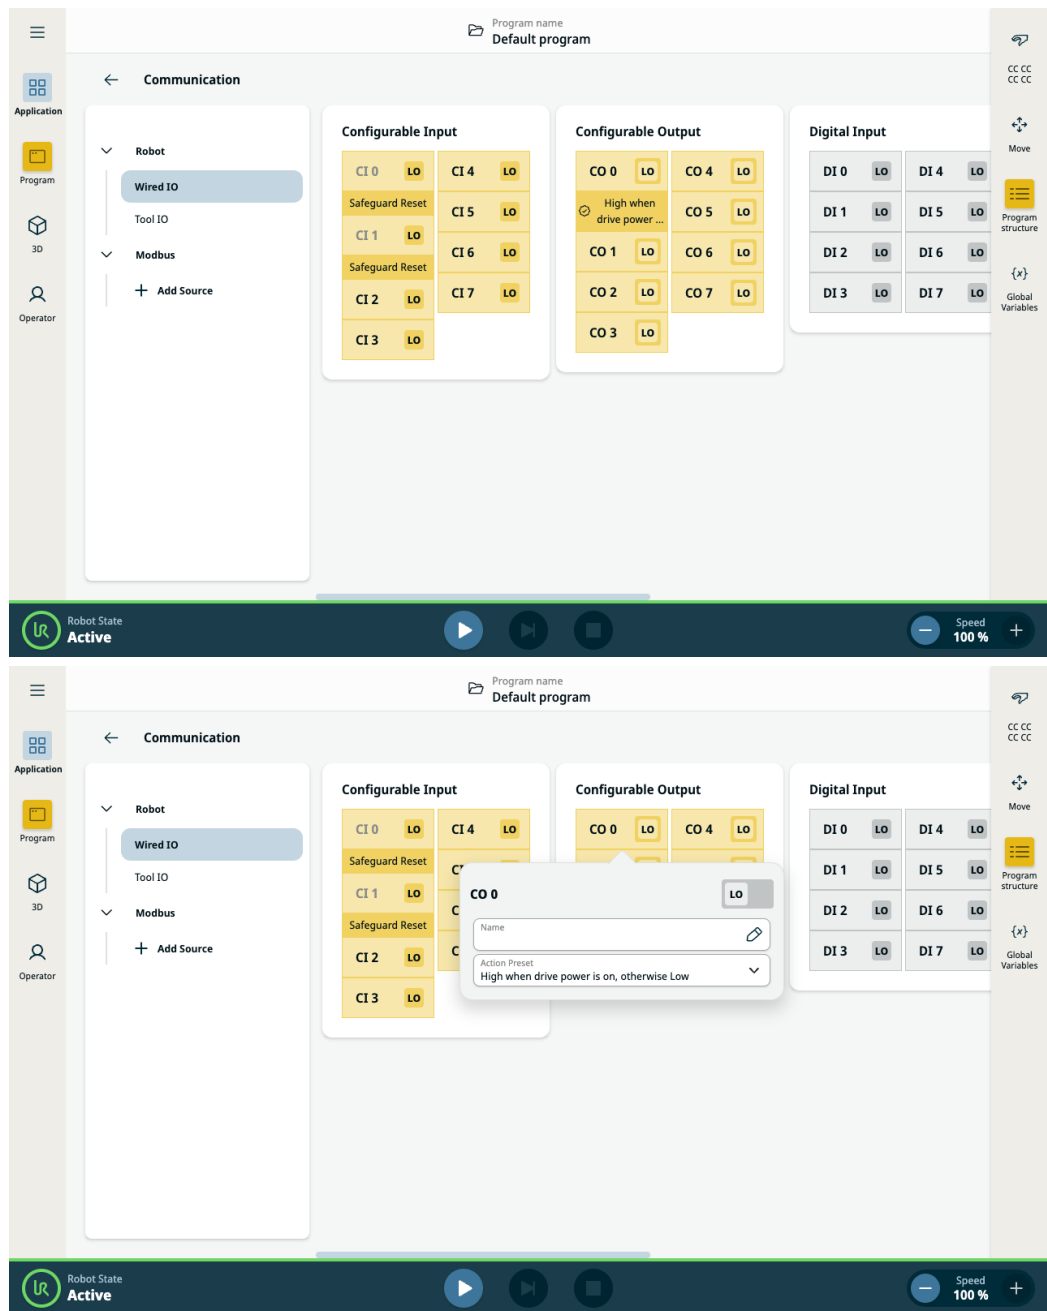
Application

Program

3D

Operator

Program name
Default program

Communication

Robot

Wired IO

Tool IO

Modbus

Add Source

Configurable Input

CI 0 LO
Safeguard Reset
CI 1 LO
Safeguard Reset
CI 2 LO
CI 3 LO
CI 4 LO
CI 5 LO
CI 6 LO
CI 7 LO

Configurable Output

CO 0 LO
High when drive power ...
CO 1 LO
CO 2 LO
CO 3 LO
CO 4 LO
CO 5 LO
CO 6 LO
CO 7 LO

Digital Input

DI 0 LO
DI 1 LO
DI 2 LO
DI 3 LO
DI 4 LO
DI 5 LO
DI 6 LO
DI 7 LO

CC CC
CC CC

Move

Program structure

{x}
Global Variables

Robot State
Active

Speed
100 %

Application

Program

3D

Operator

Program name
Default program

Communication

Robot

Wired IO

Tool IO

Modbus

Add Source

Configurable Input

CI 0 LO
Safeguard Reset
CI 1 LO
Safeguard Reset
CI 2 LO
CI 3 LO
CI 4 LO
C

Configurable Output

CO 0 LO
CO 4 LO

CO 0
LO
Name
Action Preset
High when drive power is on, otherwise Low

Digital Input

DI 0 LO
DI 1 LO
DI 2 LO
DI 3 LO
DI 4 LO
DI 5 LO
DI 6 LO
DI 7 LO

CC CC
CC CC

Move

Program structure

{x}
Global Variables

Robot State
Active

Speed
100 %